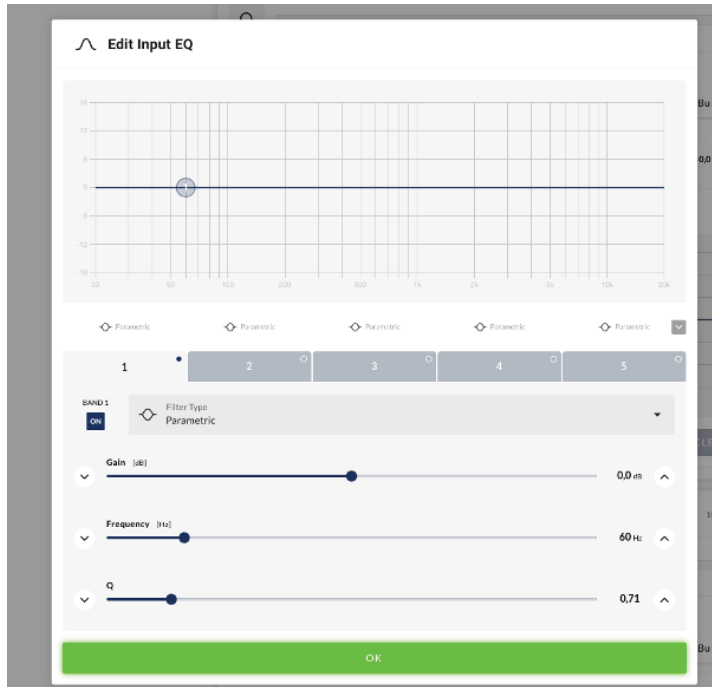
Edit Input EQ

16
12
8
4
0
-4
-8
-12
-16

20
50
100
200
500
1k
2k
5k
10k
20k

Parametric
Parametric
Parametric
Parametric
Parametric

1
2
3
4
5

BAND 1
ON

Filter Type
Parametric

Gain [dB]
0,0 dB

Frequency [Hz]
60 Hz

Q
0,71

OK

Bu
0,0
CLE
Bu